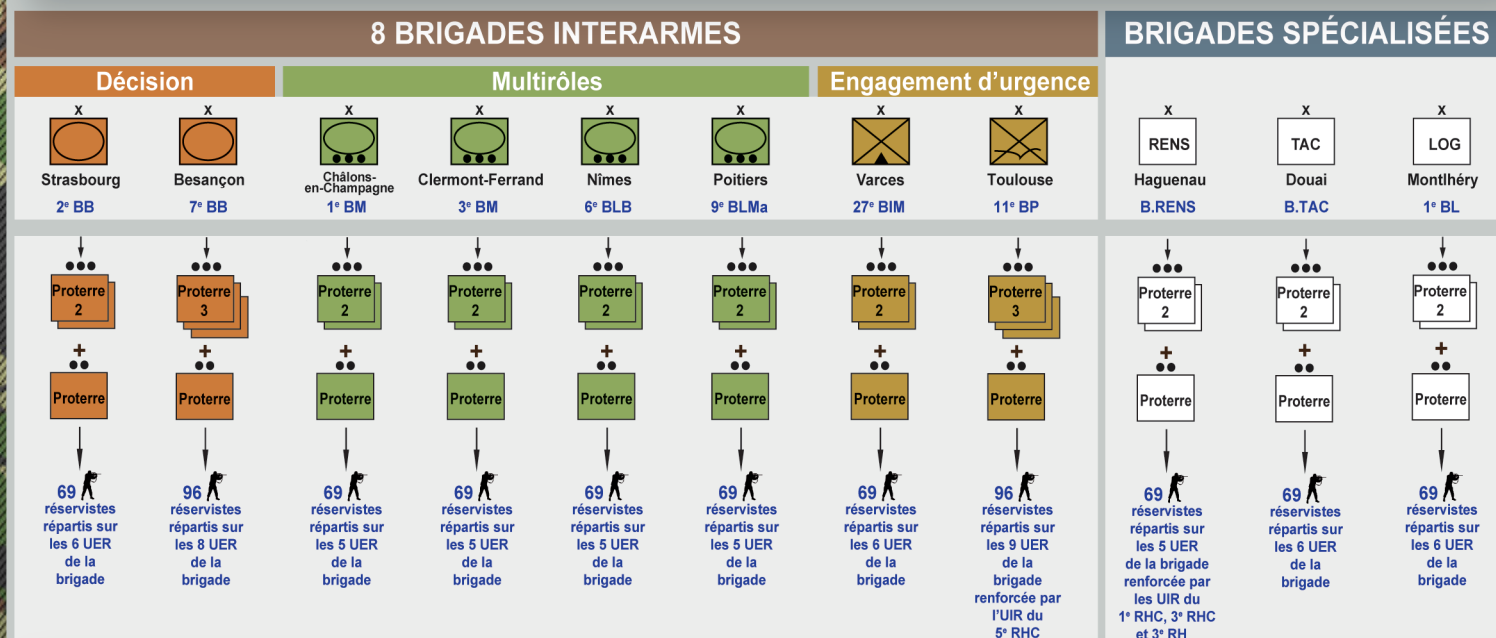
8 BRIGADES INTERARMES

BRIGADES SPÉCIALISÉES

Décision

Multirôles

Engagement d'urgence

| X | X | X | X | X | X | X | X | X | X | X |
|---|---|---|---|---|---|---|---|---|---|---|
| Strasbourg | Besançon | Châlons-en-Champagne | Clermont-Ferrand | Nîmes | Poitiers | Varces | Toulouse | RENS Haguenau | TAC Douai | LOG Montlhéry |
| 2e BB | 7e BB | 1e BM | 3e BM | 6e BLB | 9e BLMa | 27e BIM | 11e BP | B.RENS | B.TAC | 1e BL |
| Proterre 2 | Proterre 3 | Proterre 2 | Proterre 2 | Proterre 2 | Proterre 2 | Proterre 2 | Proterre 3 | Proterre 2 | Proterre 2 | Proterre 2 |
| + Proterre | + Proterre | + Proterre | + Proterre | + Proterre | + Proterre | + Proterre | + Proterre | + Proterre | + Proterre | + Proterre |
| 69 réservistes répartis sur les 6 UER de la brigade | 96 réservistes répartis sur les 8 UER de la brigade | 69 réservistes répartis sur les 5 UER de la brigade | 69 réservistes répartis sur les 5 UER de la brigade | 69 réservistes répartis sur les 5 UER de la brigade | 69 réservistes répartis sur les 5 UER de la brigade | 69 réservistes répartis sur les 6 UER de la brigade | 96 réservistes répartis sur les 9 UER de la brigade renforcée par l'UIR du 5e RHC | 69 réservistes répartis sur les 5 UER de la brigade renforcée par les UIR du 1e RHC, 3e RHC et 3e RH | 69 réservistes répartis sur les 6 UER de la brigade | 69 réservistes répartis sur les 6 UER de la brigade |